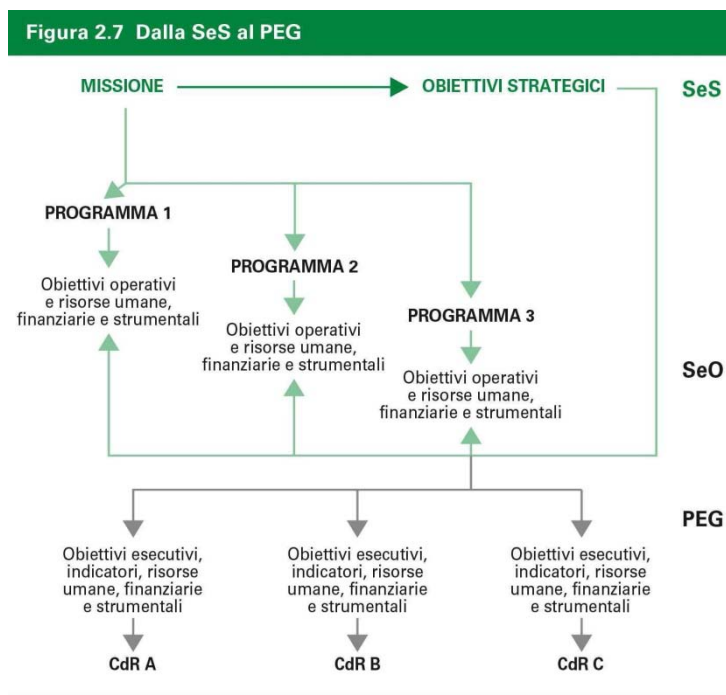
Figura 2.7 Dalla SeS al PEG

MISSIONE

OBIETTIVI STRATEGICI

SeS

PROGRAMMA 1

Obiettivi operativi e risorse umane, finanziarie e strumentali

PROGRAMMA 2

Obiettivi operativi e risorse umane, finanziarie e strumentali

PROGRAMMA 3

Obiettivi operativi e risorse umane, finanziarie e strumentali

SeO

PEG

Obiettivi esecutivi, indicatori, risorse umane, finanziarie e strumentali

CdR A

Obiettivi esecutivi, indicatori, risorse umane, finanziarie e strumentali

CdR B

Obiettivi esecutivi, indicatori, risorse umane, finanziarie e strumentali

CdR C